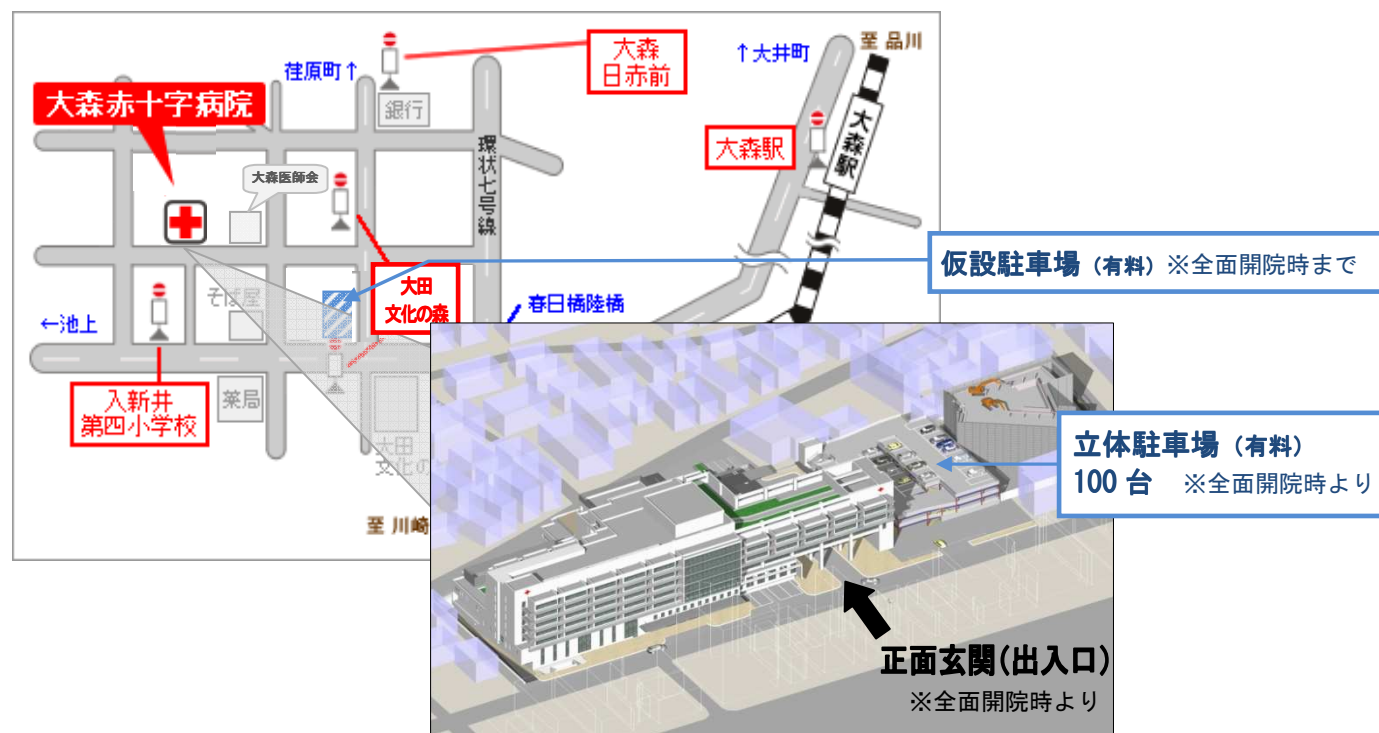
大森赤十字病院

大森医師会

荏原町↑

銀行

大森
日赤前

環状七号線

↑大井町

至 品川

大森駅

大森駅

仮設駐車場（有料）※全面開院時まで

大田
文化の森

春日橋陸橋

←池上

そば屋

入新井
第四小学校

薬局

大田
文化の

至 川崎

立体駐車場（有料）
100 台　※全面開院時より

正面玄関(出入口)
※全面開院時より